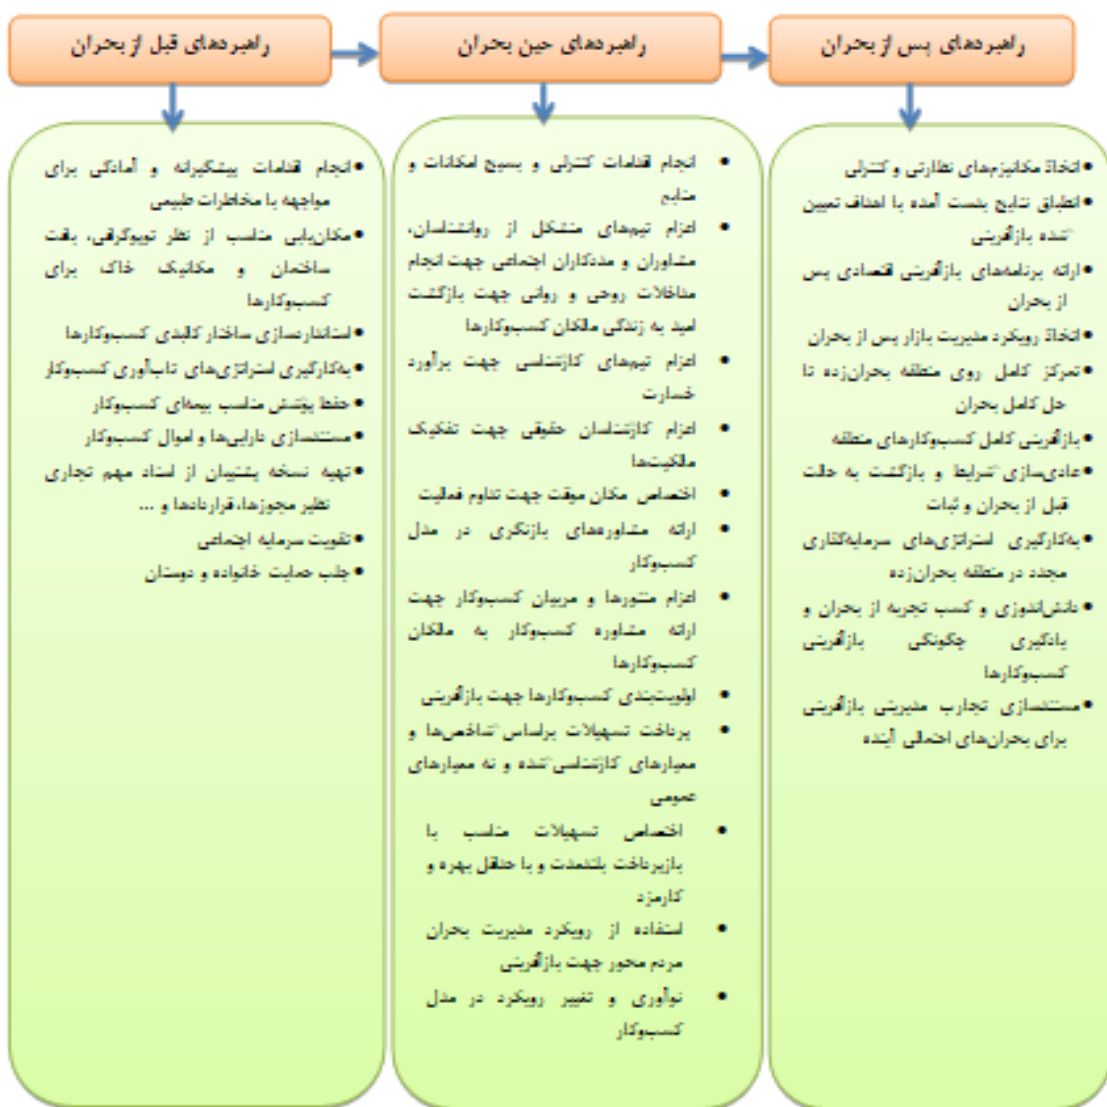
راهبردهای پس از بحران

راهبردهای حین بحران

راهبردهای قبل از بحران

• اتخاذ مکانیزم‌های نظارتی و کنترلی
• انطباق نتایج بدست آمده با اهداف تعیین شده بازآفرینی
• ارائه برنامه‌های بازآفرینی اقتصادی پس از بحران
• اتخاذ رویکرد مدیریت بازار پس از بحران
• تمرکز کامل روی منطقه بحران‌زده تا حل کامل بحران
• بازآفرینی کامل کسب‌وکارهای منطقه
• عادی‌سازی شرایط و بازگشت به حالت قبل از بحران و ثبات
• به‌کارگیری استراتژی‌های سرمایه‌گذاری مجدد در منطقه بحران‌زده
• دانش‌اندوزی و کسب تجربه از بحران و یادگیری چگونگی بازآفرینی کسب‌وکارها
• مستندسازی تجارب مدیریتی بازآفرینی برای بحران‌های احتمالی آینده

• انجام اقدامات کنترلی و بسیج امکانات و منابع
• اعزام تیم‌های متشکل از روانشناسان، مشاوران و مددکاران اجتماعی جهت انجام مداخلات روحی و روانی جهت بازگشت امید به زندگی مالکان کسب‌وکارها
• اعزام تیم‌های کارشناسی جهت برآورد خسارت
• اعزام کارشناسان حقوقی جهت تفکیک مالکیت‌ها
• اختصاص مکان موقت جهت تداوم فعالیت
• ارائه مشاوره‌های بازنگری در مدل کسب‌وکار
• اعزام منتورها و مربیان کسب‌وکار جهت ارائه مشاوره کسب‌وکار به مالکان کسب‌وکارها
• اولویت‌بندی کسب‌وکارها جهت بازآفرینی
• پرداخت تسهیلات براساس شاخص‌ها و معیارهای کارشناسی شده و نه معیارهای عمومی
• اختصاص تسهیلات مناسب با بازپرداخت بلندمدت و با حداقل بهره و کارمزد
• استفاده از رویکرد مدیریت بحران مردم محور جهت بازآفرینی
• نوآوری و تغییر رویکرد در مدل کسب‌وکار

• انجام اقدامات پیشگیرانه و آمادگی برای مواجهه با مخاطرات طبیعی
• مکان‌یابی مناسب از نظر توپوگرافی، بافت ساختمان و مکانیک خاک برای کسب‌وکارها
• استانداردسازی ساختار کالبدی کسب‌وکارها
• به‌کارگیری استراتژی‌های تاب‌آوری کسب‌وکار
• حفظ پوشش مناسب بیمه‌ای کسب‌وکار
• مستندسازی دارایی‌ها و اموال کسب‌وکار
• تهیه نسخه پشتیبان از اسناد مهم تجاری نظیر مجوزها، قراردادها و ...
• تقویت سرمایه اجتماعی
• جلب حمایت خانواده و دوستان